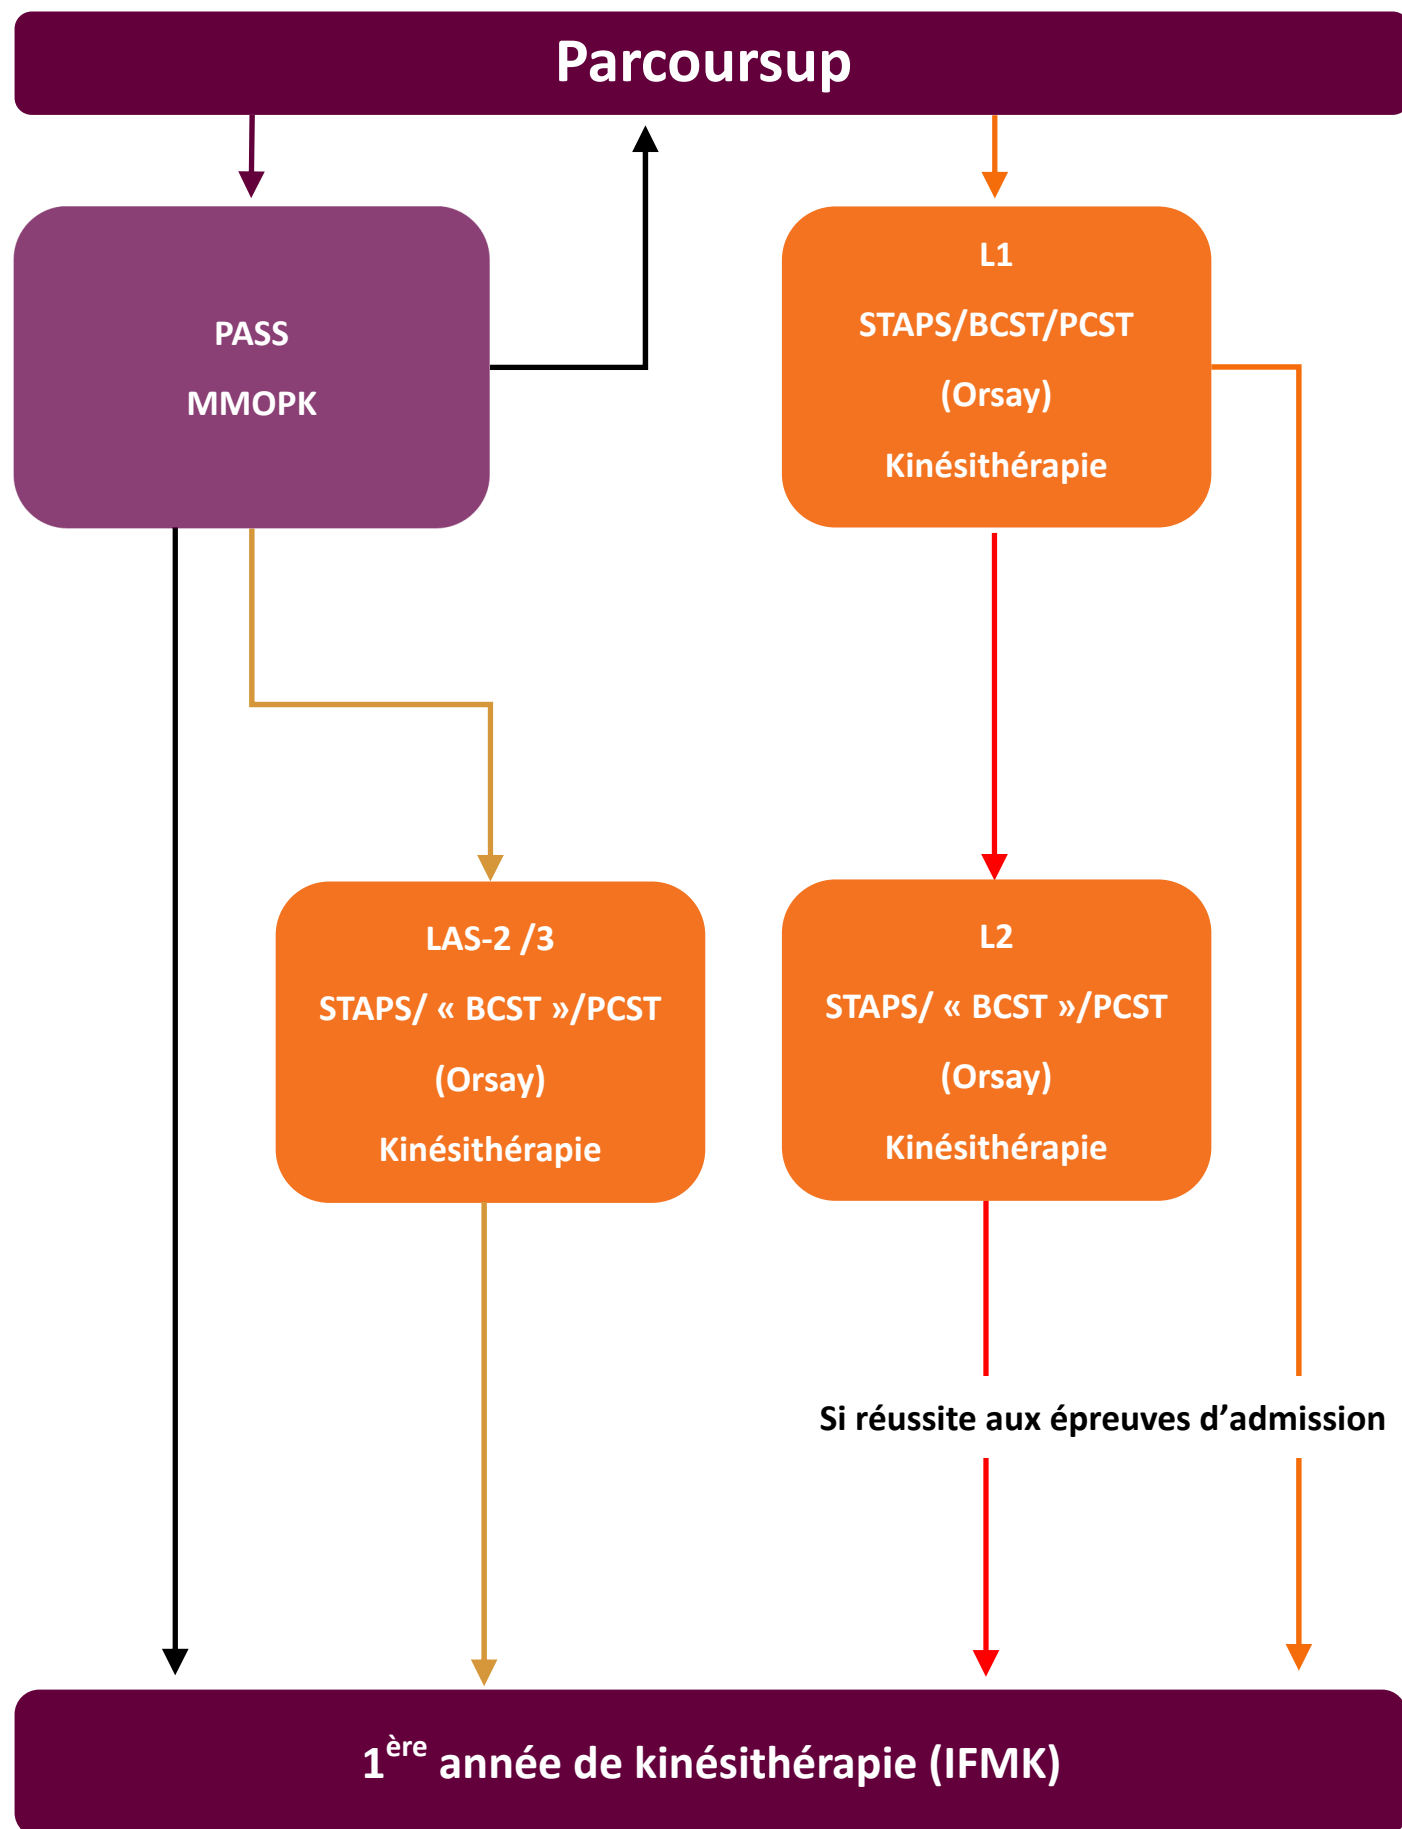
Parcoursup

PASS

MMOPK

L1

STAPS/BCST/PCST

(Orsay)

Kinésithérapie

LAS-2 /3

STAPS/ « BCST »/PCST

(Orsay)

Kinésithérapie

L2

STAPS/ « BCST »/PCST

(Orsay)

Kinésithérapie

Si réussite aux épreuves d’admission

$1^{ère}$ année de kinésithérapie (IFMK)